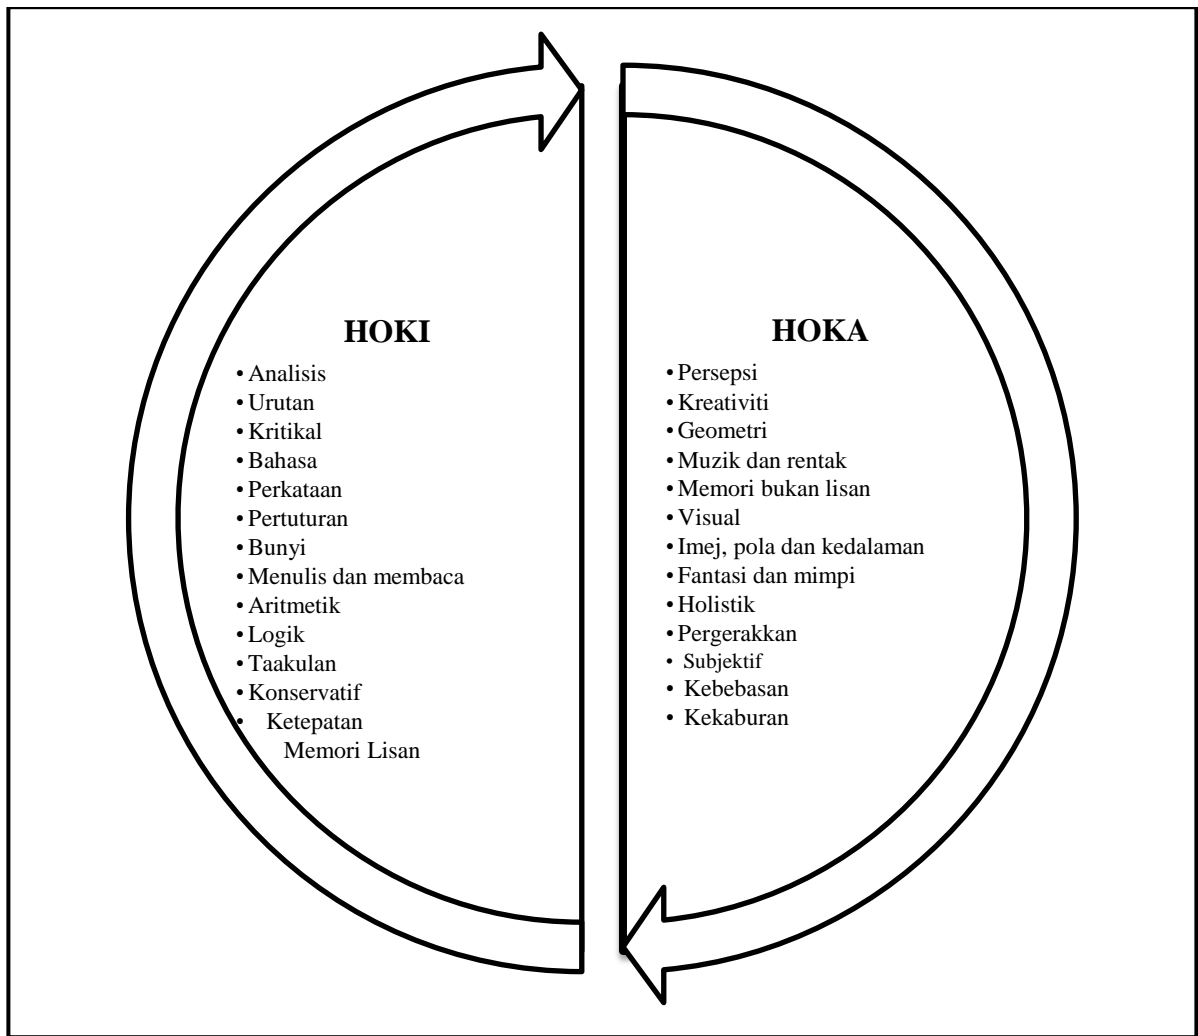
HOKI

- Analisis
- Urutan
- Kritikal
- Bahasa
- Perkataan
- Pertuturan
- Bunyi
- Menulis dan membaca
- Aritmetik
- Logik
- Taakulan
- Konservatif
- Ketepatan Memori Lisan

HOKA

- Persepsi
- Kreativiti
- Geometri
- Muzik dan rentak
- Memori bukan lisan
- Visual
- Imej, pola dan kedalaman
- Fantasi dan mimpi
- Holistik
- Pergerakkan
- Subjektif
- Kebebasan
- Kekaburan